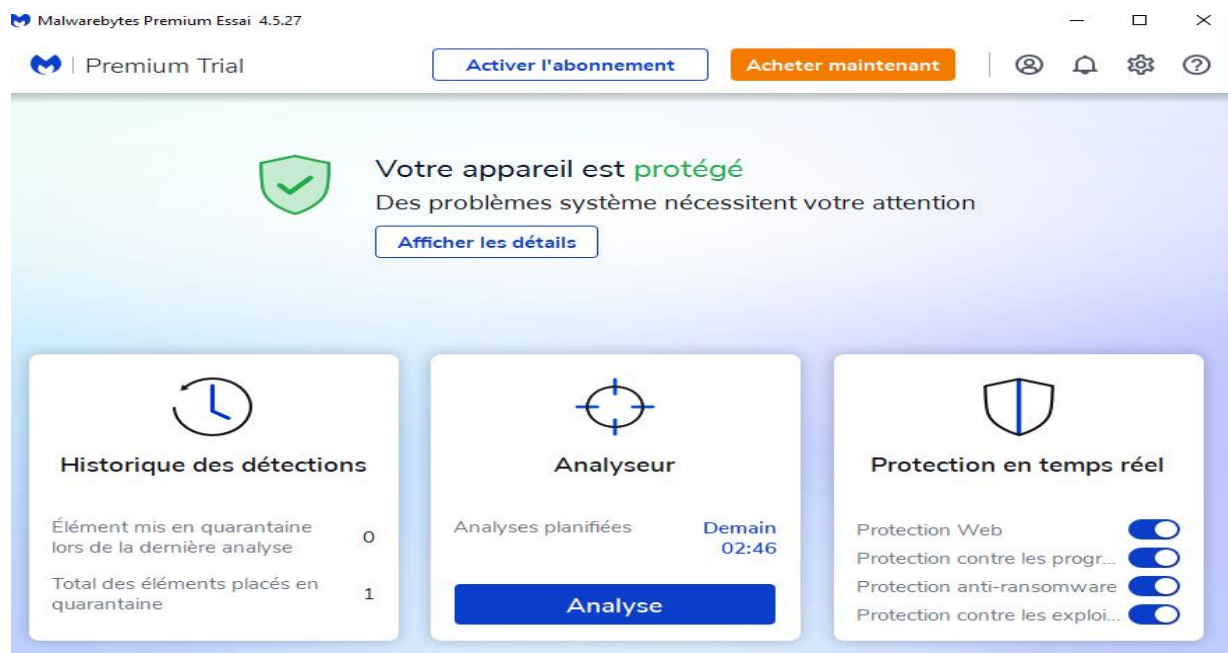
Malwarebytes Premium Essai 4.5.27

Premium Trial

Activer l'abonnement

Acheter maintenant

Votre appareil est protégé

Des problèmes système nécessitent votre attention

Afficher les détails

Historique des détections

Élément mis en quarantaine lors de la dernière analyse 0

Total des éléments placés en quarantaine 1

Analyseur

Analyses planifiées Demain 02:46

Analyse

Protection en temps réel

Protection Web

Protection contre les progr...

Protection anti-ransomware

Protection contre les exploi...